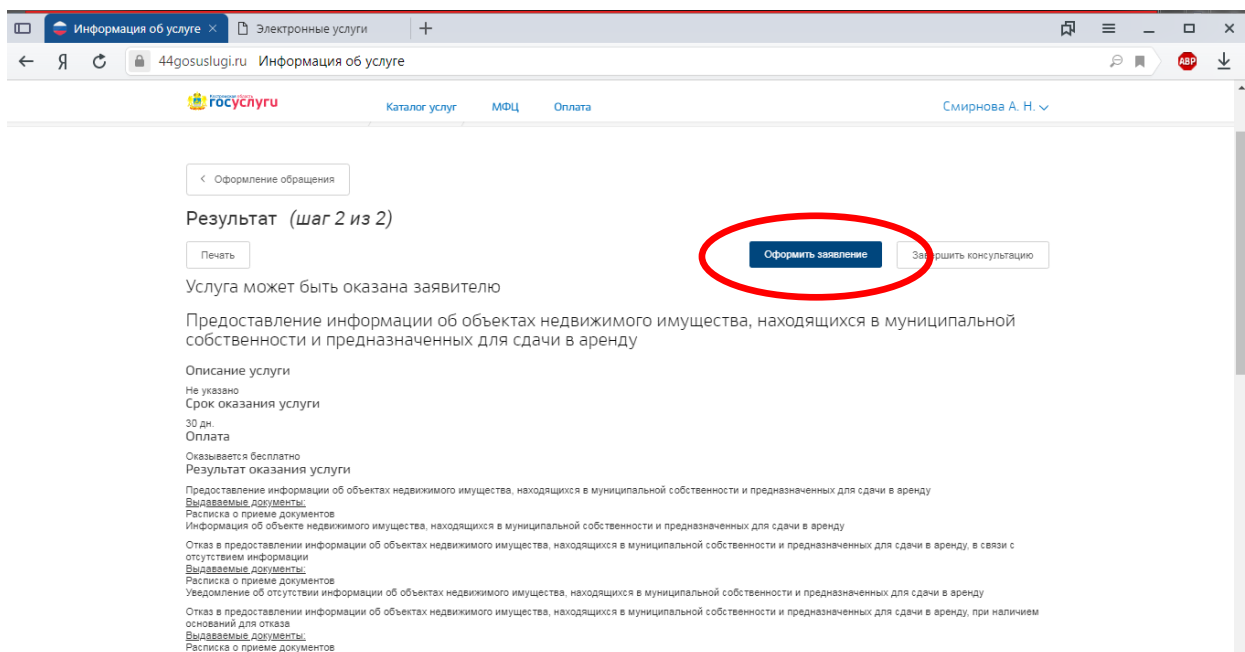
Информация об услуге ×
Электронные услуги
+

Я
44gosuslugi.ru Информация об услуге
ABP

госуслуги
Каталог услуг МФЦ Оплата
Смирнова А. Н.

< Оформление обращения

Результат (шаг 2 из 2)

Печать
Оформить заявление
Завершить консультацию

Услуга может быть оказана заявителю

Предоставление информации об объектах недвижимого имущества, находящихся в муниципальной собственности и предназначенных для сдачи в аренду

Описание услуги
Не указано
Срок оказания услуги
30 дн.
Оплата
Оказывается бесплатно
Результат оказания услуги

Предоставление информации об объектах недвижимого имущества, находящихся в муниципальной собственности и предназначенных для сдачи в аренду
Выдаваемые документы:
Расписка о приеме документов
Информация об объекте недвижимого имущества, находящихся в муниципальной собственности и предназначенных для сдачи в аренду

Отказ в предоставлении информации об объектах недвижимого имущества, находящихся в муниципальной собственности и предназначенных для сдачи в аренду, в связи с отсутствием информации
Выдаваемые документы:
Расписка о приеме документов
Уведомление об отсутствии информации об объектах недвижимого имущества, находящихся в муниципальной собственности и предназначенных для сдачи в аренду

Отказ в предоставлении информации об объектах недвижимого имущества, находящихся в муниципальной собственности и предназначенных для сдачи в аренду, при наличии оснований для отказа
Выдаваемые документы:
Расписка о приеме документов